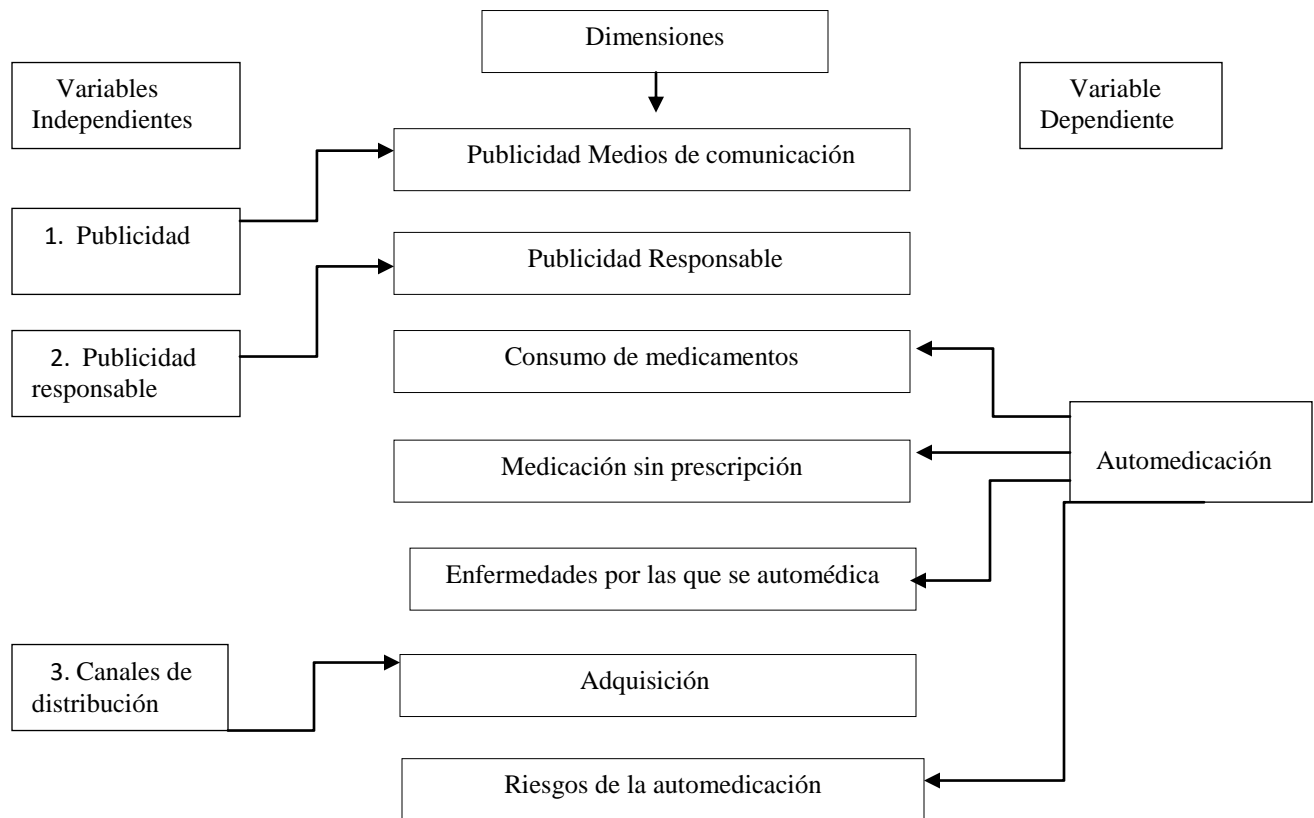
Dimensiones

Variables Independientes

Variable Dependiente

Publicidad Medios de comunicación

1. Publicidad

Publicidad Responsable

2. Publicidad responsable

Consumo de medicamentos

Automedicación

Medicación sin prescripción

Enfermedades por las que se automédica

3. Canales de distribución

Adquisición

Riesgos de la automedicación